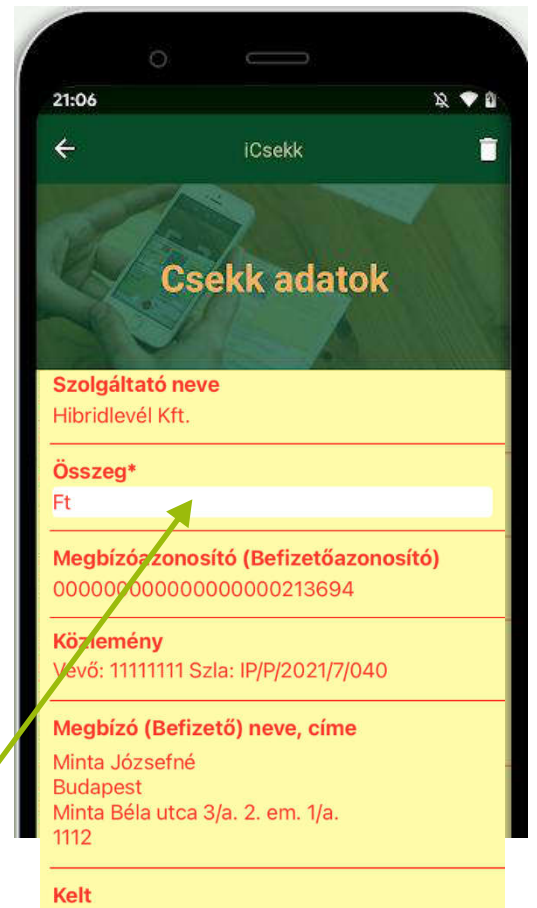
21:06

iCsekk

Csekk adatok

Szolgáltató neve
Hibridlevél Kft.

Összeg*
Ft

Megbízóazonosító (Befizetőazonosító)
0000000000000000213694

Közlemény
Vevő: 11111111 Szla: IP/P/2021/7/040

Megbízó (Befizető) neve, címe
Minta Józsefné
Budapest
Minta Béla utca 3/a. 2. em. 1/a.
1112

Kelt